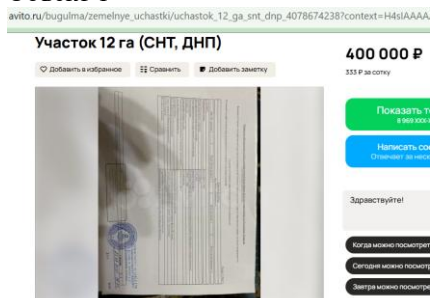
avito.ru/bugulma/zemelnye_uchastki/uchastok_12_ga_snt_dnp_4078674238?context=H4sIAAAA

Участок 12 га (СНТ, ДНП)

400 000 ₽

333 ₽ за сотку

♡ Добавить в избранное
Сравнить
Добавить заметку

Показать т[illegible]
8 969 XXX-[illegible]

Написать со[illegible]
Отвечает за неск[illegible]

Здравствуйте!

Когда можно посмотрет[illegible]
Сегодня можно посмотр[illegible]
Завтра можно посмотр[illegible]